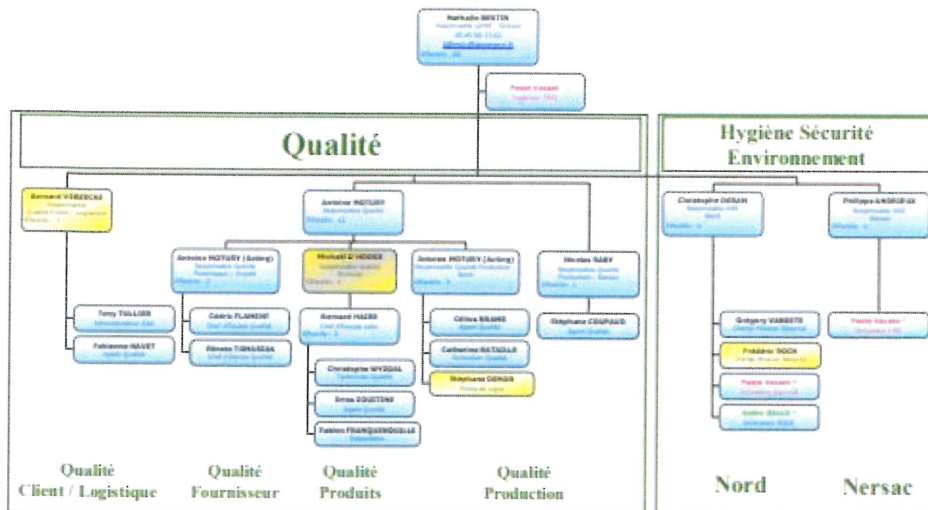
Nathalie BESTIN
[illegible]

Poste Vacant
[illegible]

Qualité

Hygiène Sécurité Environnement

Bernard VERDEAU
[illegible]

Antoine MOTURY
Responsable Qualité
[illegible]

Christophe DENAS
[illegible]

Philippe ANDRIEUX
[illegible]

Antoine MOTURY (Acting)
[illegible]

Mickaël D'HODEE
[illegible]

Antoine MOTURY (Acting)
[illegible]

Nicolas RABY
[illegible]

Tony TUILLIER
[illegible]

Fabienne MAVET
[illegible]

Cédric FLAMENT
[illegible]

Rénato TIGNASSAS
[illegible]

Bernard HAZRE
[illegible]

Christophe WYDZAL
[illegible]

Brice COUSTON
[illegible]

Fabien FRANQUEROUILLE
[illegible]

Céline BRAME
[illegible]

Catherine RATEAUD
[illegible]

Stéphane DENIS
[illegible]

Stéphane COUPAUD
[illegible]

Grégory VANNESTE
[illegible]

Frédéric ROCH
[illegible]

Poste Vacant
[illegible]

Audrie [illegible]
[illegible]

Poste Vacant
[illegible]

Qualité Client / Logistique

Qualité Fournisseur

Qualité Produits

Qualité Production

Nord

Nersac